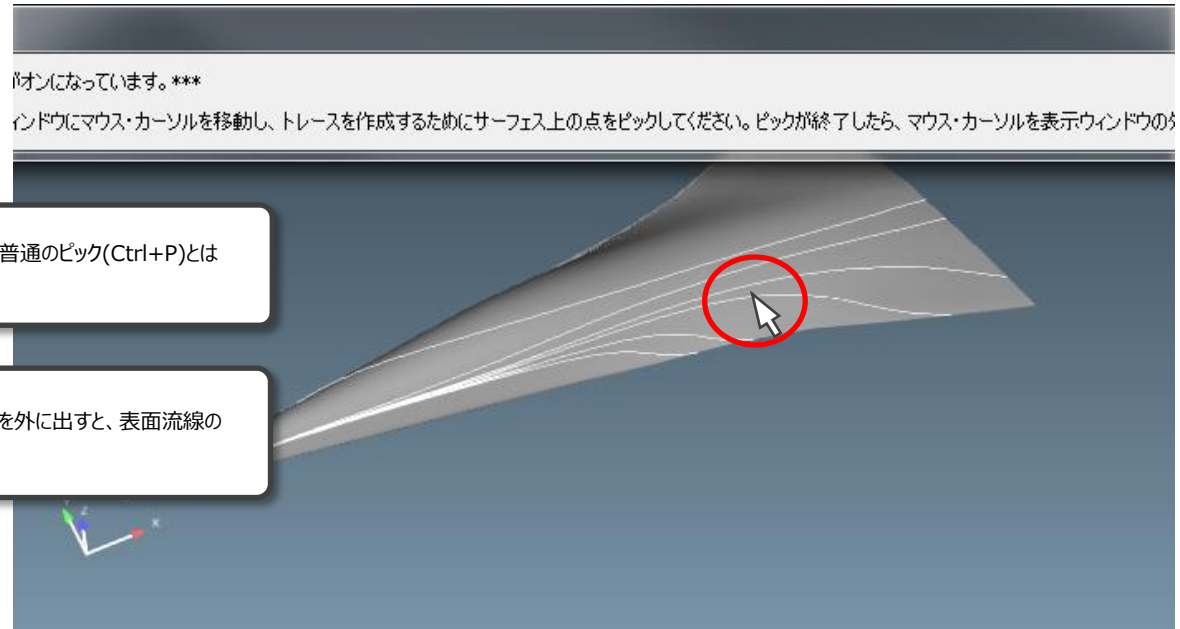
がオンになっています。***

ィンドウにマウス・カーソルを移動し、トレースを作成するためにサーフェス上の点をピックしてください。ピックが終了したら、マウス・カーソルを表示ウィンドウの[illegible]

普通のピック(Ctrl+P)とは

を外に出すと、表面流線の

Y
Z
X